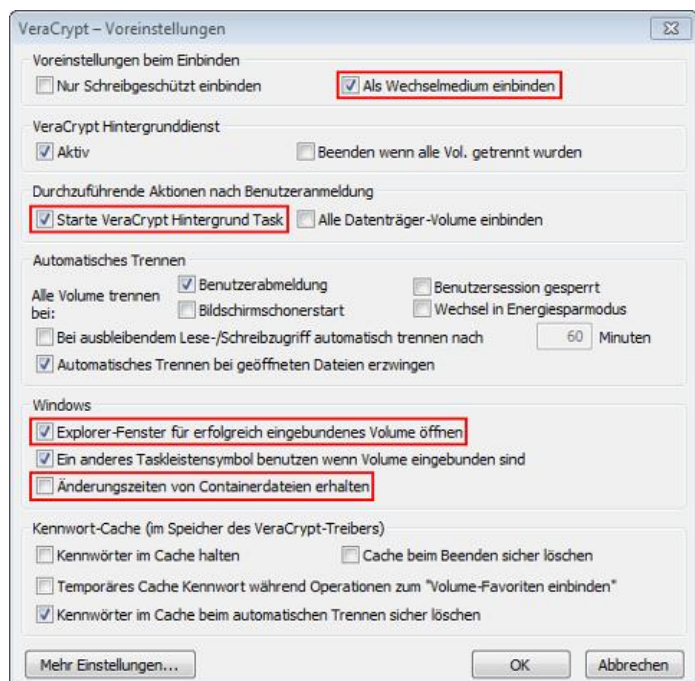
VeraCrypt – Voreinstellungen

Voreinstellungen beim Einbinden
Nur Schreibgeschützt einbinden
Als Wechselmedium einbinden

VeraCrypt Hintergrunddienst
Aktiv
Beenden wenn alle Vol. getrennt wurden

Durchzuführende Aktionen nach Benutzeranmeldung
Starte VeraCrypt Hintergrund Task
Alle Datenträger-Volume einbinden

Automatisches Trennen
Alle Volume trennen bei:
Benutzerabmeldung
Benutzersession gesperrt
Bildschirmschonerstart
Wechsel in Energiesparmodus
Bei ausbleibendem Lese-/Schreibzugriff automatisch trennen nach 60 Minuten
Automatisches Trennen bei geöffneten Dateien erzwingen

Windows
Explorer-Fenster für erfolgreich eingebundenes Volume öffnen
Ein anderes Taskleistensymbol benutzen wenn Volume eingebunden sind
Änderungszeiten von Containerdateien erhalten

Kennwort-Cache (im Speicher des VeraCrypt-Treibers)
Kennwörter im Cache halten
Cache beim Beenden sicher löschen
Temporäres Cache Kennwort während Operationen zum "Volume-Favoriten einbinden"
Kennwörter im Cache beim automatischen Trennen sicher löschen

Mehr Einstellungen...
OK
Abbrechen